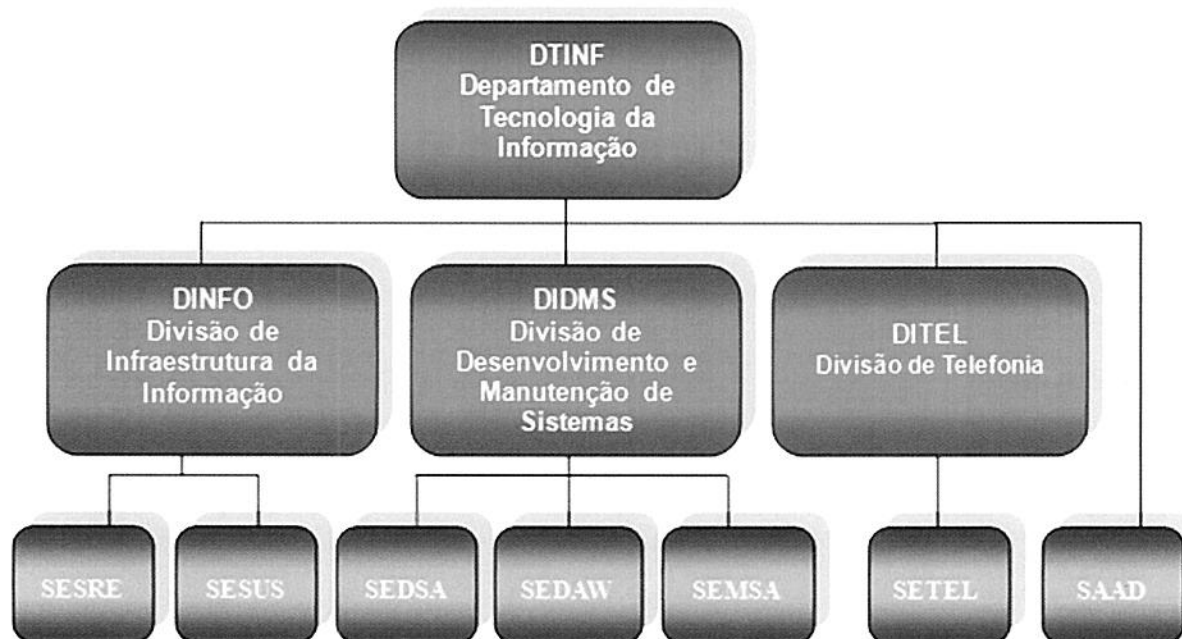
DTINF
Departamento de Tecnologia da Informação

DINFO
Divisão de Infraestrutura da Informação

DIDMS
Divisão de Desenvolvimento e Manutenção de Sistemas

DITEL
Divisão de Telefonia

SESRE

SESUS

SEDSA

SEDAW

SEMSA

SETEL

SAAD